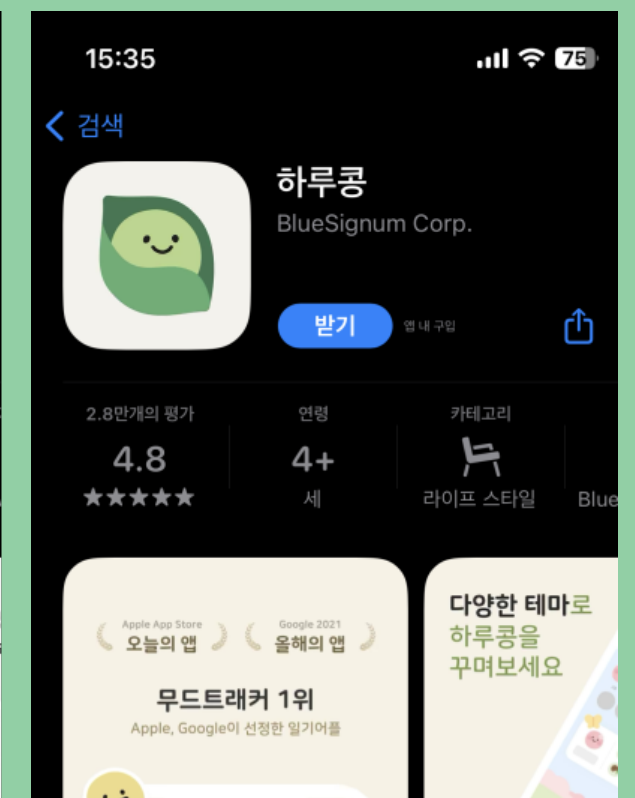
15:35
75

검색

하루콩
BlueSignum Corp.

받기
앱 내 구입

2.8만개의 평가
4.8
★★★★★

연령
4+
세

카테고리
라이프 스타일

Blue

Apple App Store
오늘의 앱

Google 2021
올해의 앱

무드트래커 1위
Apple, Google이 선정한 일기어플

다양한 테마로
하루콩을
꾸며보세요